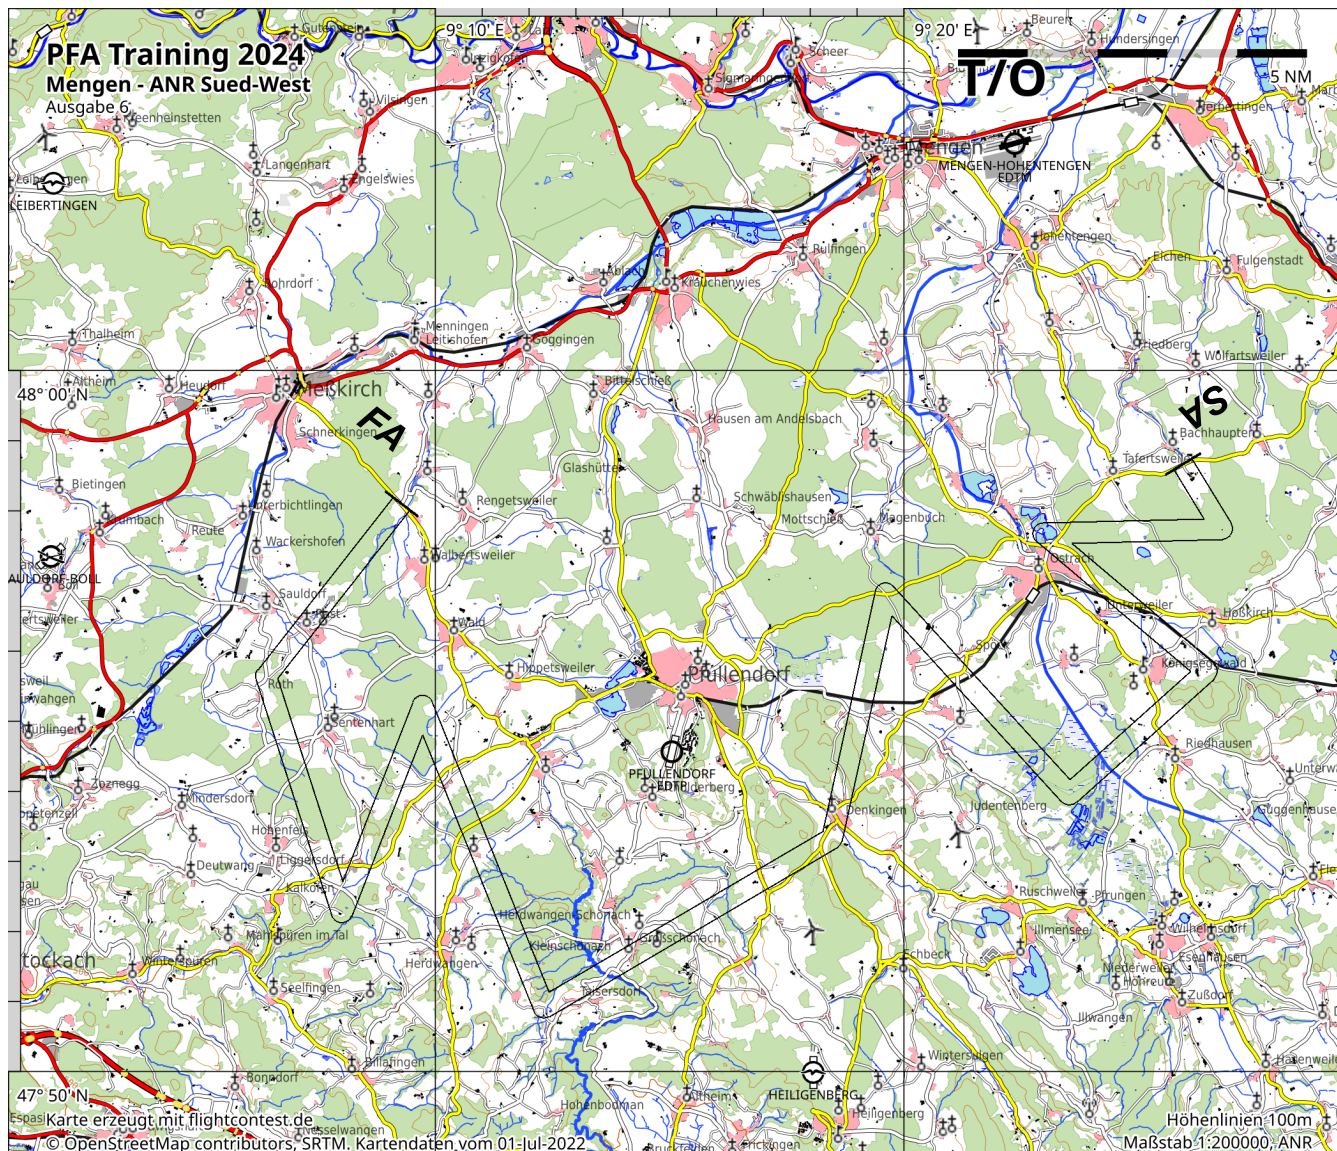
PFA Training 2024
Mengen - ANR Sued-West
Ausgabe 6

T/O
5 NM
FA
SA

9° 10' E
9° 20' E
48° 00' N
47° 50' N

Gutenstein
Sigmaringen
Scheer
Beuren
Hundersingen
Herbertingen
Vilsingen
Krauchenwies
Meenheinstetten
Langenhart
Engelswies
Leibertingen
LEIBERTINGEN
Rohrdorf
Thalheim
Menningen
Leitishofen
Göggingen
Ablach
Rulfingen
Mengen
MENGEN-HOHENTENGEN
EDTM
Hohentengen
Eichen
Fulgenstadt
Friedberg
Wolfartsweiler
Altheim
Heudorf
Meßkirch
Bittelschieß
Hausen am Andelsbach
Schnerkingen
Bachhaupten
Tafertsweiler
Glashütte
Bietingen
Rengetsweiler
Schwäblishausen
Mottschieß
Magenbuch
Krumbach
Reute
Unterbichtlingen
Wackershofen
Walbertsweiler
Ostrach
AULDORF-BOLL
Sauldorf
Boll
Wald
Burgweiler
Hoßkirch
Roth
Hippetsweiler
Pfullendorf
Spöck
Königseggwald
Sentenhart
Riedhausen
Zoznegg
Mindersdorf
PFULLENDORF
EDTP
Aach-Linz
Denkingen
Judentenberg
Guggenhausen
Hohenfels
Liggersdorf
Deutwang
Kalkofen
Ruschweiler
Prrungen
Herdwangen-Schönach
Großschönach
Kleinschönach
Illmensee
Wilhelmsdorf
Mahlspüren im Tal
Stockach
Winterspüren
Herdwangen
Echbeck
Niederweiler
Esenhausen
Seelfingen
Taisersdorf
Zußdorf
Illwangen
Billafingen
Bonndorf
Wintersulgen
Hasenweiler
Altheim
HEILIGENBERG
Heiligenberg
Hohenbodman
Frickingen
Unterwaldhausen
Karte erzeugt mit flightcontest.de
© OpenStreetMap contributors, SRTM, Kartendaten vom 01-Jul-2022
Höhenlinien 100m
Maßstab 1:200000, ANR